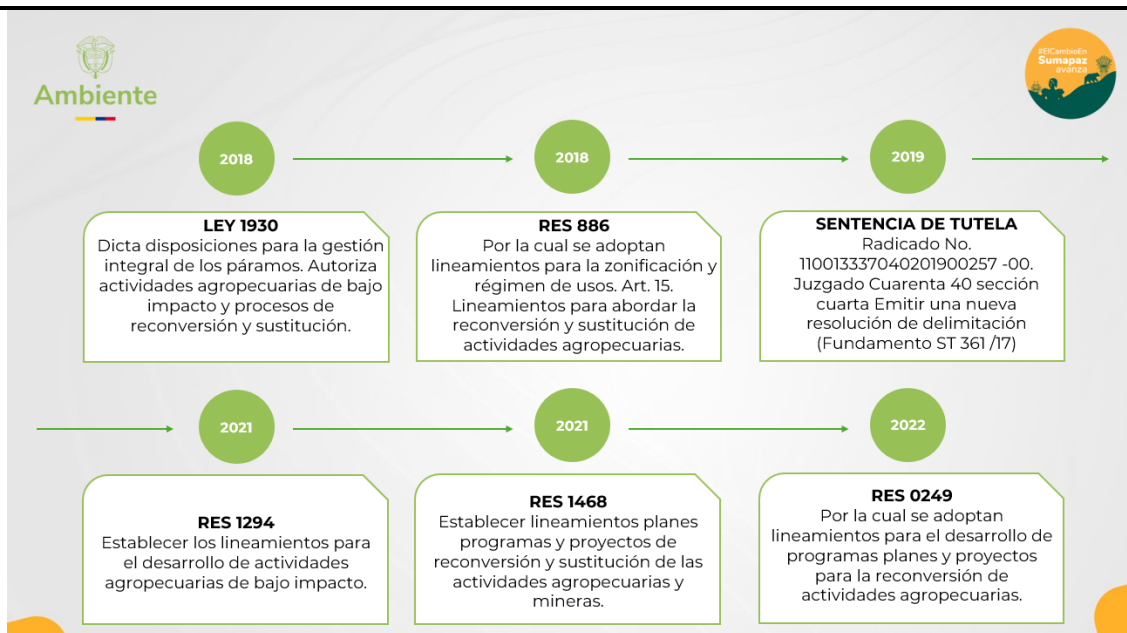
Ambiente

#ElCambioEn Sumapaz avanza

2018

2018

2019

LEY 1930
Dicta disposiciones para la gestión integral de los páramos. Autoriza actividades agropecuarias de bajo impacto y procesos de reconversión y sustitución.

RES 886
Por la cual se adoptan lineamientos para la zonificación y régimen de usos. Art. 15. Lineamientos para abordar la reconversión y sustitución de actividades agropecuarias.

SENTENCIA DE TUTELA
Radicado No. 11001333704020190025​7 -00. Juzgado Cuarenta 40 sección cuarta Emitir una nueva resolución de delimitación (Fundamento ST 361 /17)

2021

2021

2022

RES 1294
Establecer los lineamientos para el desarrollo de actividades agropecuarias de bajo impacto.

RES 1468
Establecer lineamientos planes programas y proyectos de reconversión y sustitución de las actividades agropecuarias y mineras.

RES 0249
Por la cual se adoptan lineamientos para el desarrollo de programas planes y proyectos para la reconversión de actividades agropecuarias.